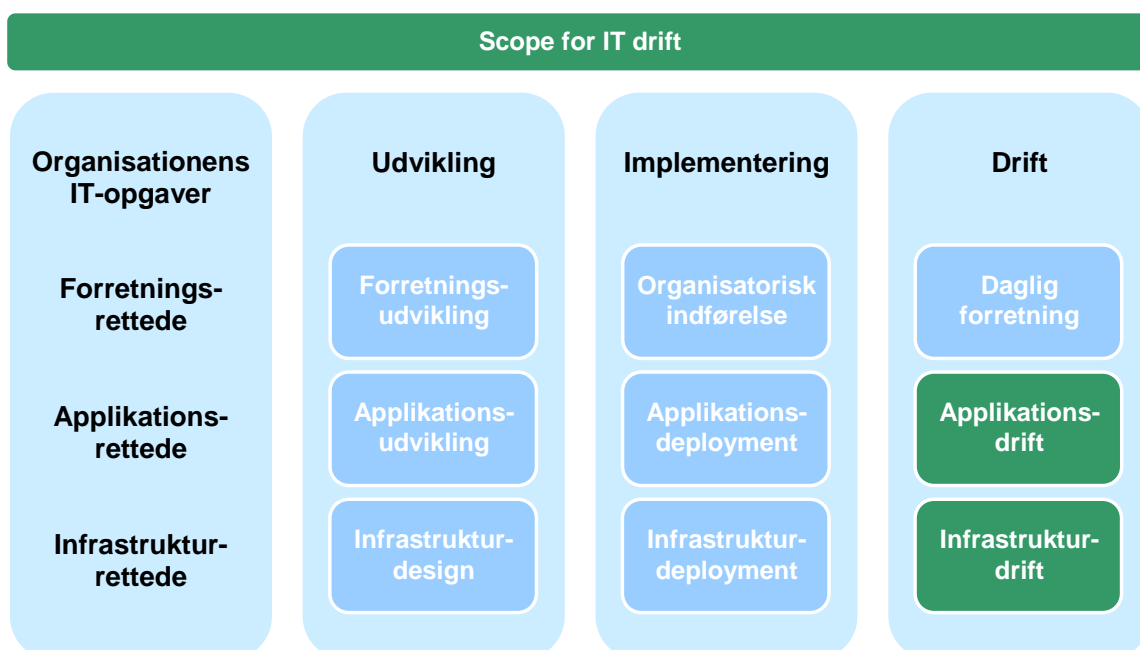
Scope for IT drift

| Organisationens IT-opgaver | Udvikling | Implementering | Drift |
|---|---|---|---|
| Forretnings-rettede | Forretnings-udvikling | Organisatorisk indførelse | Daglig forretning |
| Applikations-rettede | Applikations-udvikling | Applikations-deployment | Applikations-drift |
| Infrastruktur-rettede | Infrastruktur-design | Infrastruktur-deployment | Infrastruktur-drift |